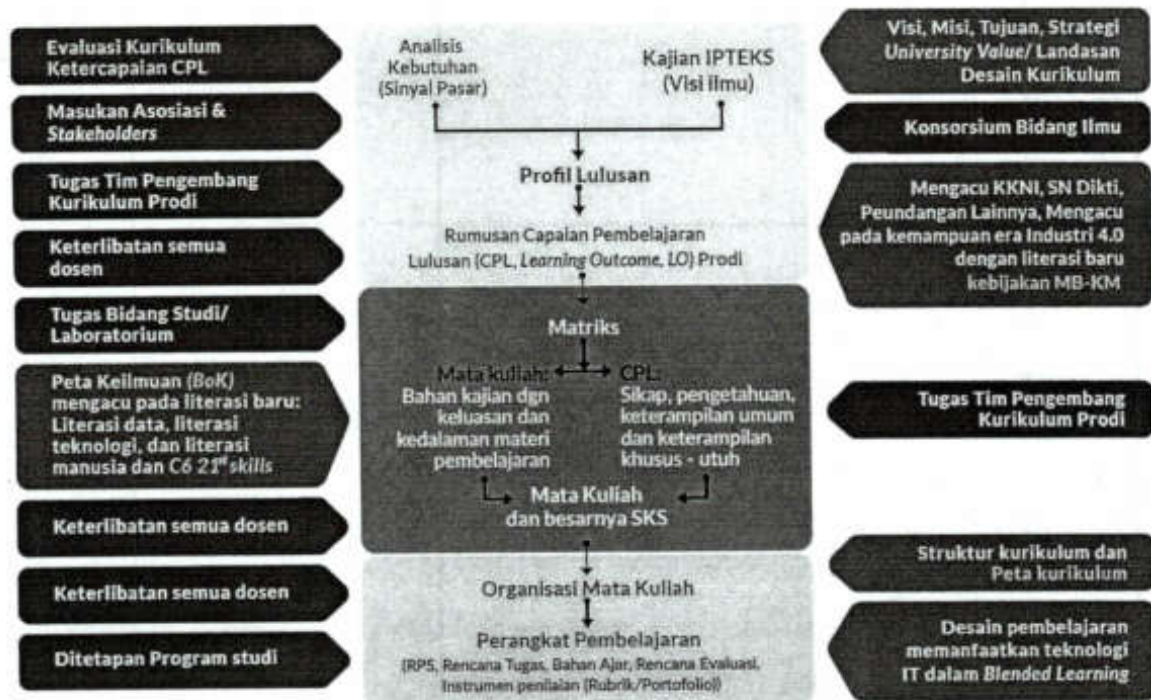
Evaluasi Kurikulum Ketercapaian CPL

Masukan Asosiasi & *Stakeholders*

Tugas Tim Pengembang Kurikulum Prodi

Keterlibatan semua dosen

Tugas Bidang Studi/ Laboratorium

Peta Keilmuan (*BoK*) mengacu pada literasi baru: Literasi data, literasi teknologi, dan literasi manusia dan *C6 21st skills*

Keterlibatan semua dosen

Keterlibatan semua dosen

Ditetapan Program studi

Analisis Kebutuhan (Sinyal Pasar)

Kajian IPTEKS (Visi ilmu)

Profil Lulusan

Rumusan Capaian Pembelajaran Lulusan (CPL, *Learning Outcome*, LO) Prodi

Matriks

Mata kuliah: Bahan kajian dgn keluasan dan kedalaman materi pembelajaran

CPL: Sikap, pengetahuan, keterampilan umum dan keterampilan khusus - utuh

Mata Kuliah dan besarnya SKS

Organisasi Mata Kuliah

Perangkat Pembelajaran

(RPS, Rencana Tugas, Bahan Ajar, Rencana Evaluasi, Instrumen penilaian (Rubrik/Portofolio))

Visi, Misi, Tujuan, Strategi *University Value*/ Landasan Desain Kurikulum

Konsorsium Bidang Ilmu

Mengacu KKNI, SN Dikti, Peundangan Lainnya, Mengacu pada kemampuan era Industri 4.0 dengan literasi baru kebijakan MB-KM

Tugas Tim Pengembang Kurikulum Prodi

Struktur kurikulum dan Peta kurikulum

Desain pembelajaran memanfaatkan teknologi IT dalam *Blended Learning*